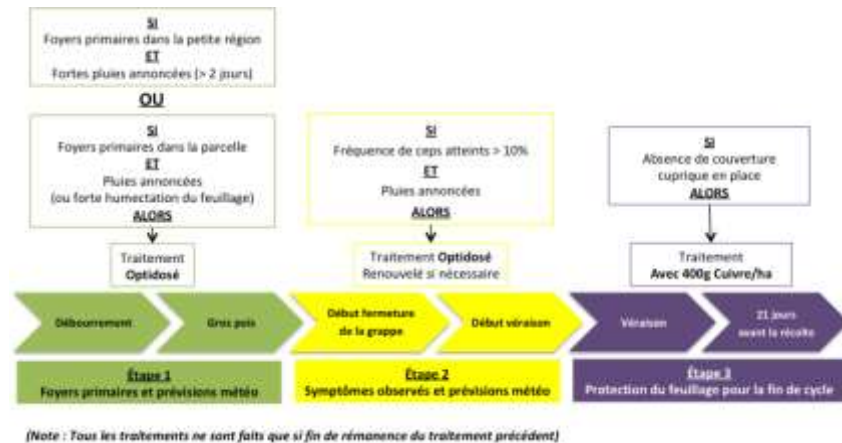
SI
Foyers primaires dans la petite région
ET
Fortes pluies annoncées (> 2 jours)

OU

SI
Foyers primaires dans la parcelle
ET
Pluies annoncées
(ou forte humectation du feuillage)
ALORS

Traitement
Optidosé

SI
Fréquence de ceps atteints > 10%
ET
Pluies annoncées
ALORS

Traitement Optidosé
Renouvelé si nécessaire

SI
Absence de couverture cuprique en place
ALORS

Traitement
Avec 400g Cuivre/ha

Débourrement

Gros pois

Début fermeture de la grappe

Début véraison

Véraison

21 jours avant la récolte

Étape 1
Foyers primaires et prévisions météo

Étape 2
Symptômes observés et prévisions météo

Étape 3
Protection du feuillage pour la fin de cycle

(Note : Tous les traitements ne sont faits que si fin de rémanence du traitement précédent)